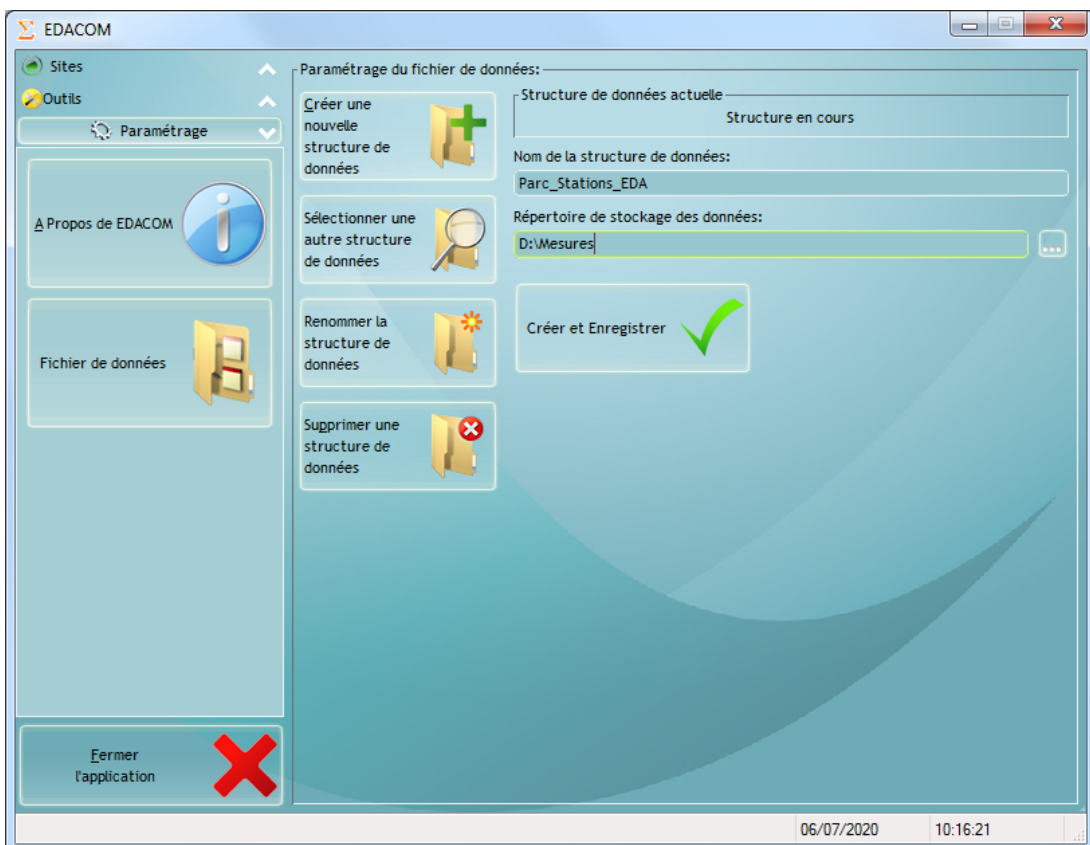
EDACOM

Sites

Outils

Paramétrage

A Propos de EDACOM

Fichier de données

Fermer l'application

Paramétrage du fichier de données:

Créer une nouvelle structure de données

Sélectionner une autre structure de données

Renommer la structure de données

Supprimer une structure de données

Structure de données actuelle

Structure en cours

Nom de la structure de données:

Parc_Stations_EDA

Répertoire de stockage des données:

D:\Mesures

...

Créer et Enregistrer

06/07/2020

10:16:21